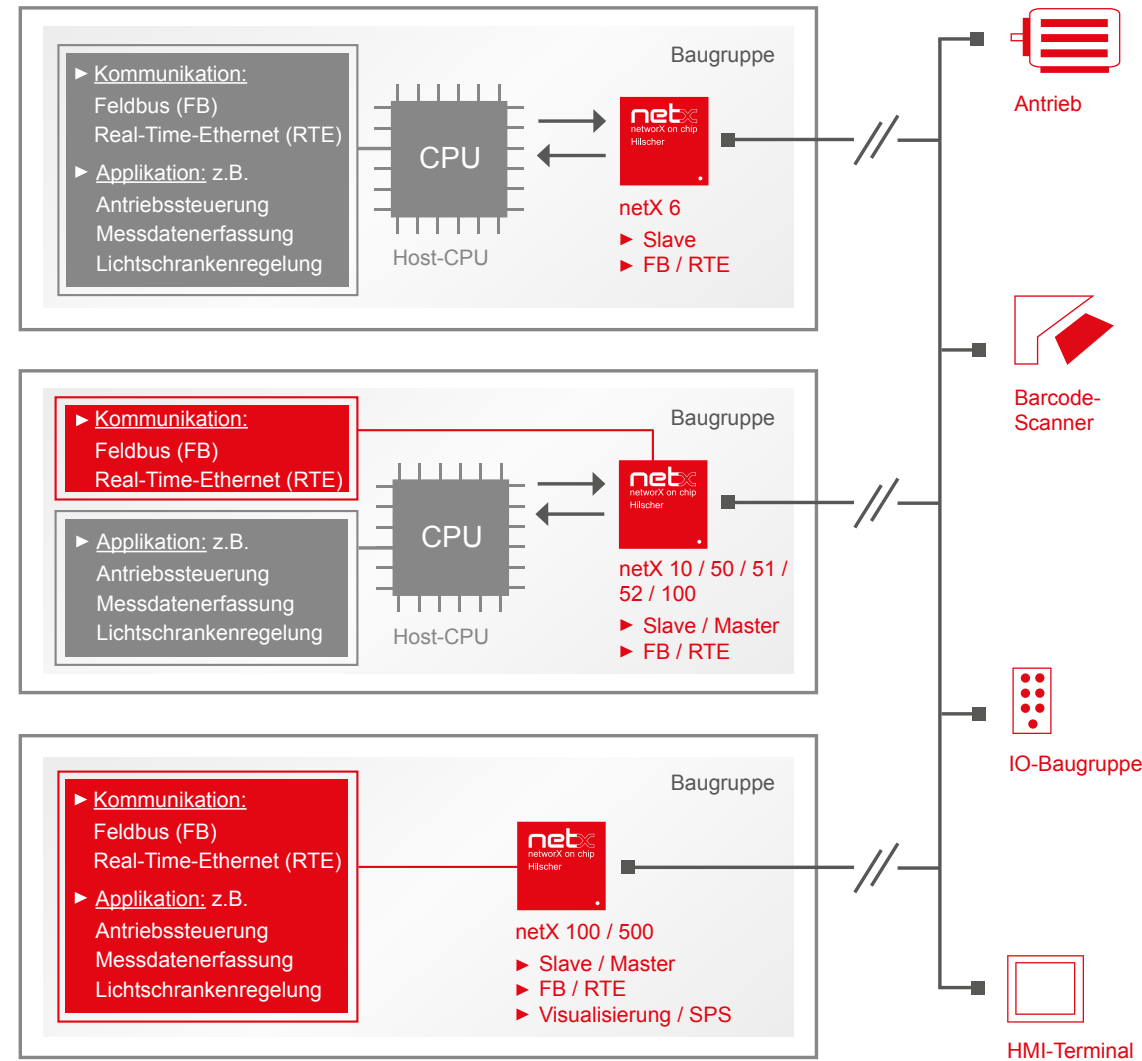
► Kommunikation:
Feldbus (FB)
Real-Time-Ethernet (RTE)

► Applikation: z.B.
Antriebssteuerung
Messdatenerfassung
Lichtschrankenregelung

Baugruppe

CPU

Host-CPU

netX
networX on chip
Hilscher

netX 6
► Slave
► FB / RTE

Antrieb

Barcode-Scanner

► Kommunikation:
Feldbus (FB)
Real-Time-Ethernet (RTE)

► Applikation: z.B.
Antriebssteuerung
Messdatenerfassung
Lichtschrankenregelung

Baugruppe

CPU

Host-CPU

netX
networX on chip
Hilscher

netX 10 / 50 / 51 / 52 / 100
► Slave / Master
► FB / RTE

IO-Baugruppe

► Kommunikation:
Feldbus (FB)
Real-Time-Ethernet (RTE)

► Applikation: z.B.
Antriebssteuerung
Messdatenerfassung
Lichtschrankenregelung

Baugruppe

netX
networX on chip
Hilscher

netX 100 / 500
► Slave / Master
► FB / RTE
► Visualisierung / SPS

HMI-Terminal